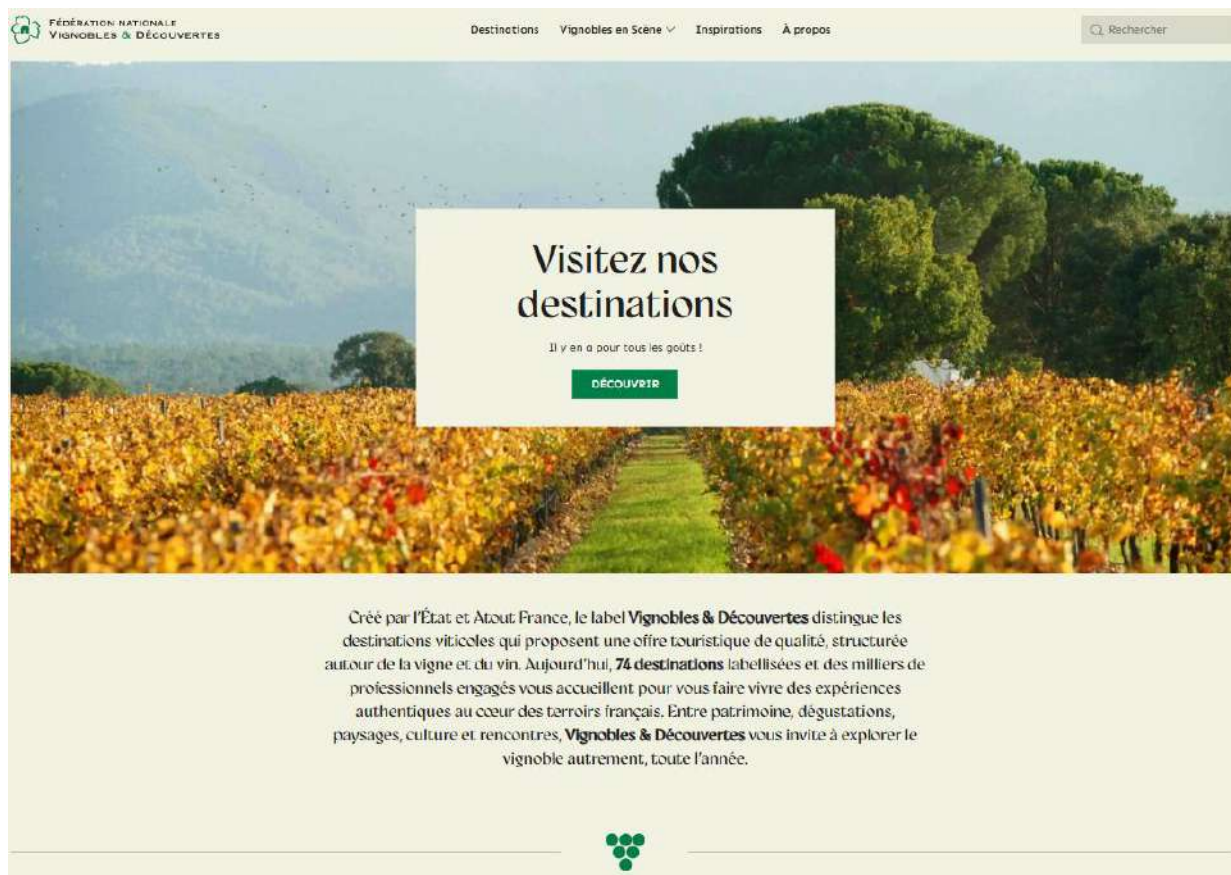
Fédération nationale
Vignobles & Découvertes

Destinations Vignobles en Scène Inspirations À propos

Rechercher

Visitez nos destinations

Il y en a pour tous les goûts !

DÉCOUVRIR

Créé par l'État et Atout France, le label **Vignobles & Découvertes** distingue les destinations viticoles qui proposent une offre touristique de qualité, structurée autour de la vigne et du vin. Aujourd'hui, **74 destinations** labellisées et des milliers de professionnels engagés vous accueillent pour vous faire vivre des expériences authentiques au cœur des terroirs français. Entre patrimoine, dégustations, paysages, culture et rencontres, **Vignobles & Découvertes** vous invite à explorer le vignoble autrement, toute l'année.